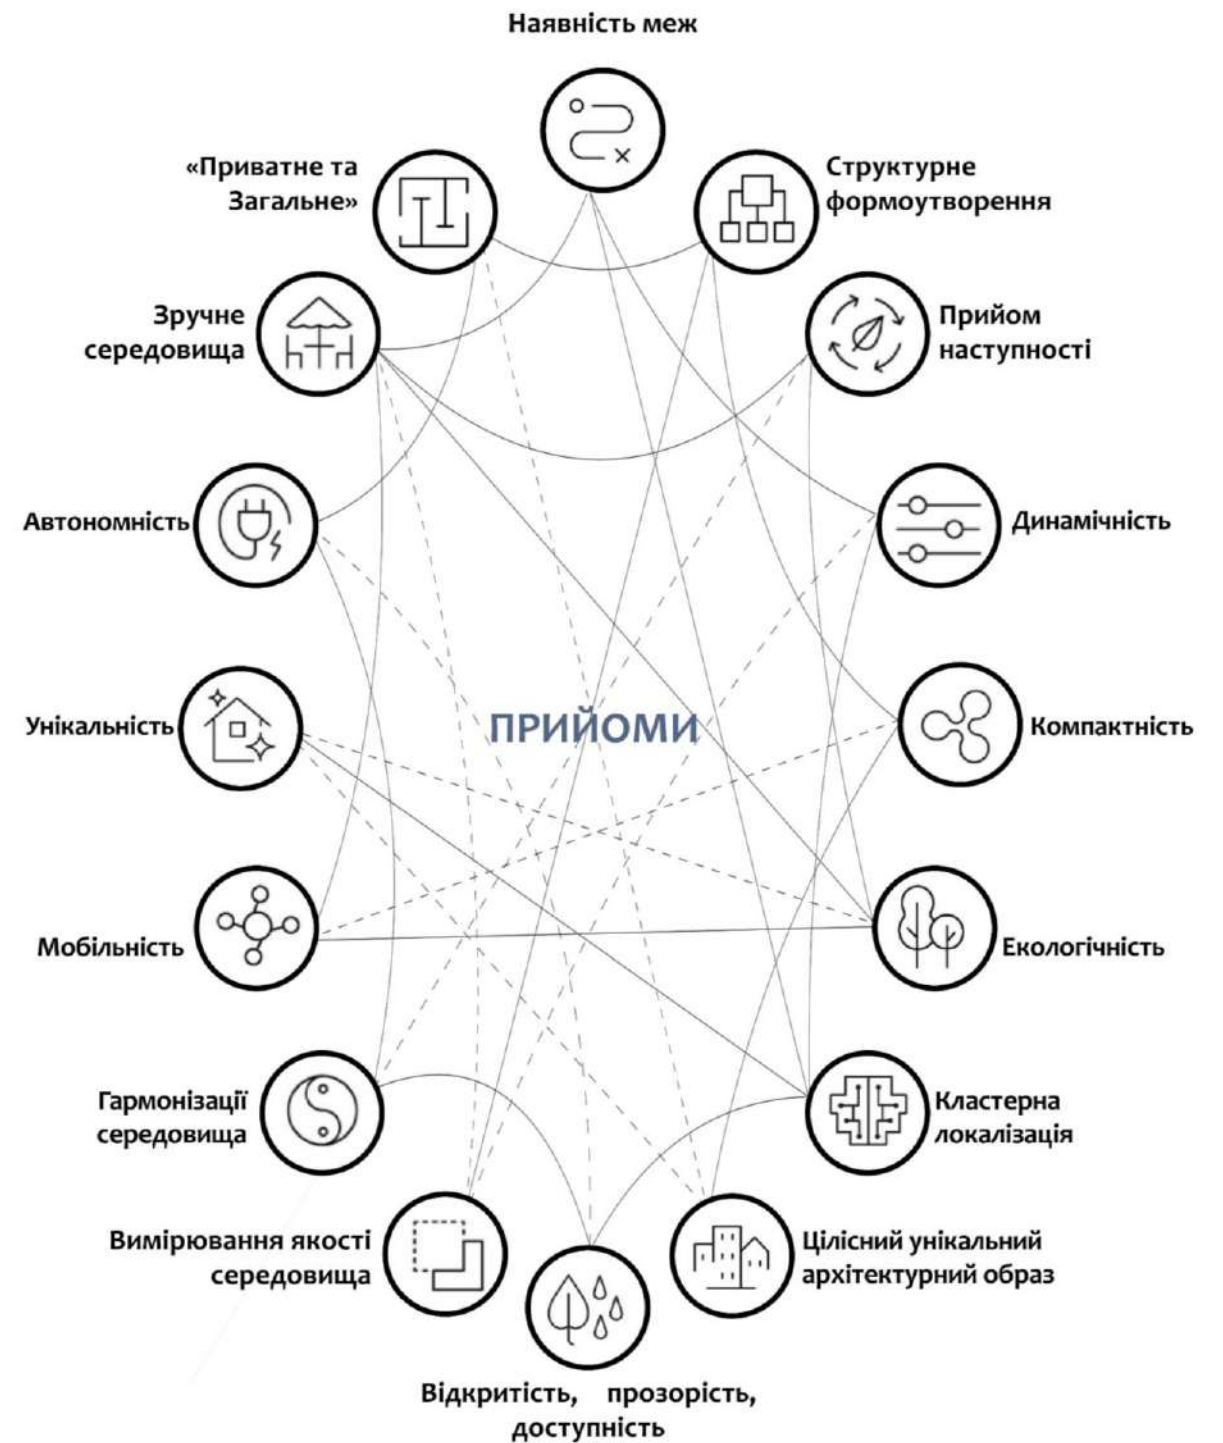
Наявність меж

«Приватне та Загальне»

Структурне формоутворення

Зручне середовища

Прийом наступності

Автономність

Динамічність

Унікальність

ПРИЙОМИ

Компактність

Мобільність

Екологічність

Гармонізації середовища

Кластерна локалізація

Вимірювання якості середовища

Цілісний унікальний архітектурний образ

Відкритість, прозорість, доступність